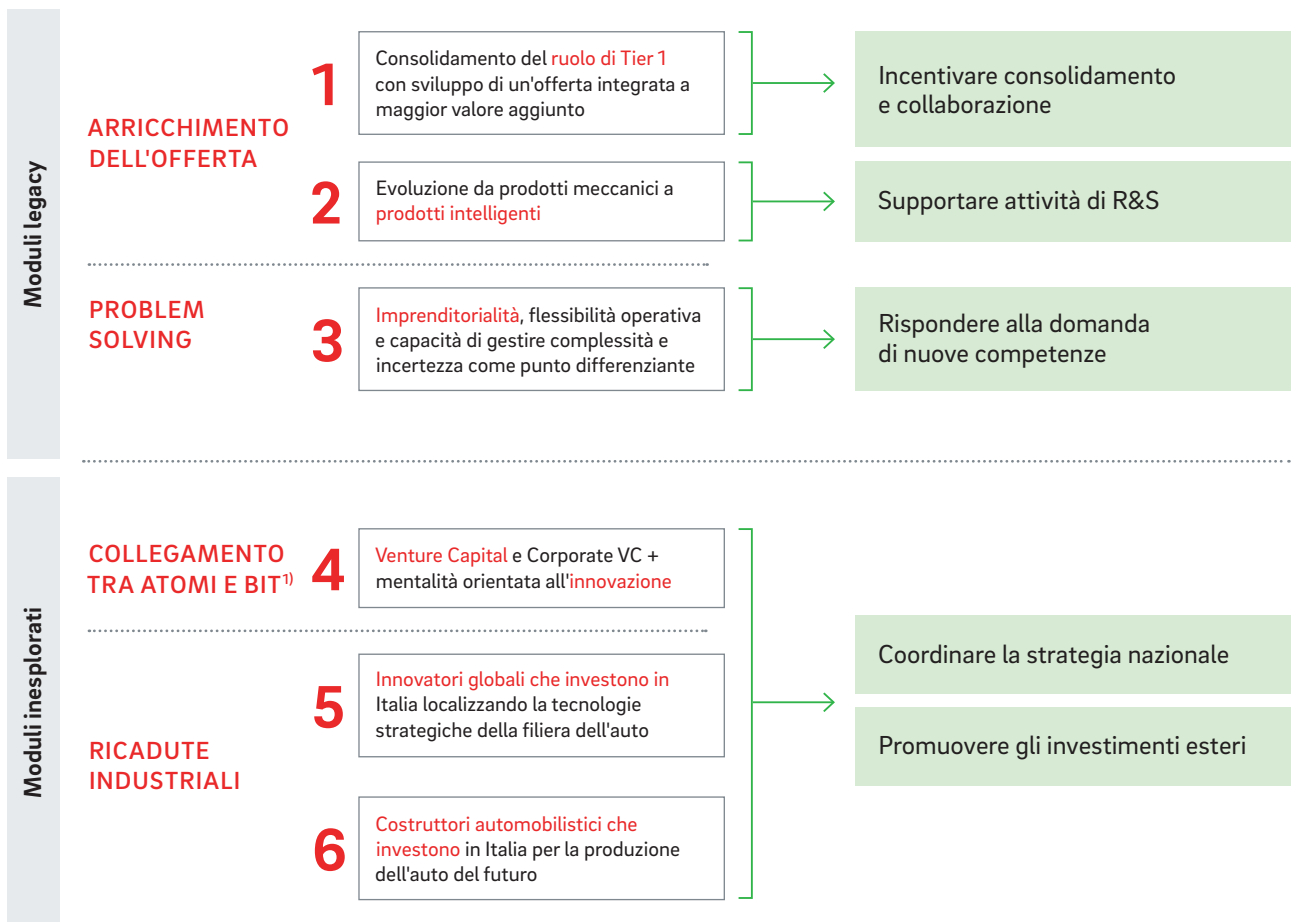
Moduli legacy

ARRICCHIMENTO DELL'OFFERTA

1

Consolidamento del ruolo di Tier 1 con sviluppo di un'offerta integrata a maggior valore aggiunto

Incentivare consolidamento e collaborazione

2

Evoluzione da prodotti meccanici a prodotti intelligenti

Supportare attività di R&S

PROBLEM SOLVING

3

Imprenditorialità, flessibilità operativa e capacità di gestire complessità e incertezza come punto differenziante

Rispondere alla domanda di nuove competenze

Moduli inesplorati

COLLEGAMENTO TRA ATOMI E BIT$^{1)}$

4

Venture Capital e Corporate VC + mentalità orientata all'innovazione

RICADUTE INDUSTRIALI

5

Innovatori globali che investono in Italia localizzando la tecnologie strategiche della filiera dell'auto

6

Costruttori automobilistici che investono in Italia per la produzione dell'auto del futuro

Coordinare la strategia nazionale

Promuovere gli investimenti esteri